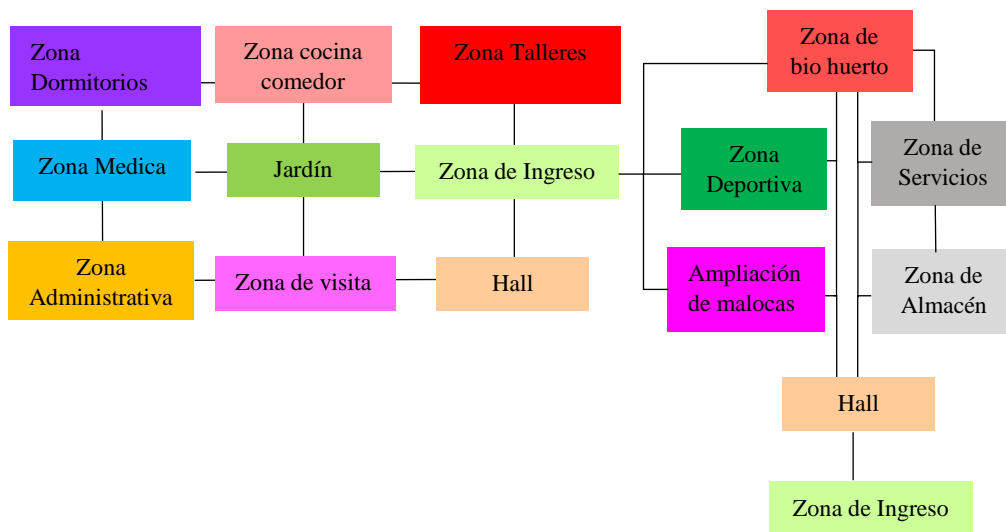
Zona Dormitorios

Zona cocina comedor

Zona Talleres

Zona de bio huerto

Zona Medica

Jardín

Zona de Ingreso

Zona Deportiva

Zona de Servicios

Zona Administrativa

Zona de visita

Hall

Ampliación de malocas

Zona de Almacén

Hall

Zona de Ingreso